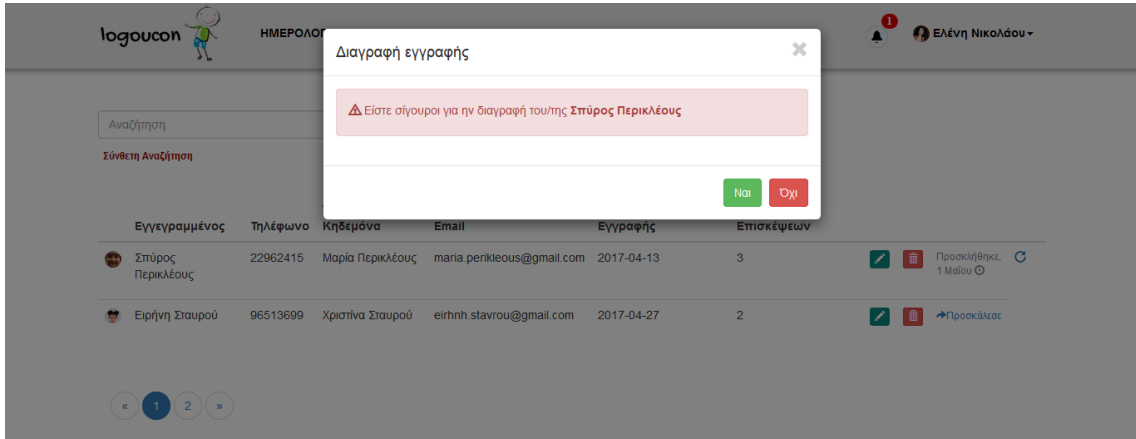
logoucon

ΗΜΕΡΟΛΟ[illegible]

1

Ελένη Νικολάου

Διαγραφή εγγραφής

×

Είστε σίγουροι για την διαγραφή του/της **Σπύρος Περικλέους**

Ναι

Όχι

Αναζήτηση

Σύνθετη Αναζήτηση

| Εγγεγραμμένος | Τηλέφωνο | Κηδεμόνα | Email | Εγγραφής | Επισκέψεων | | |
|---|---|---|---|---|---|---|---|
| Σπύρος Περικλέους | 22962415 | Μαρία Περικλέους | maria.perikleous@gmail.com | 2017-04-13 | 3 | | Προσκλήθηκε, 1 Μαΐου |
| Ειρήνη Σταυρού | 96513699 | Χριστίνα Σταυρού | eirhnh.stavrou@gmail.com | 2017-04-27 | 2 | | Προσκάλεσε |

« 1 2 »